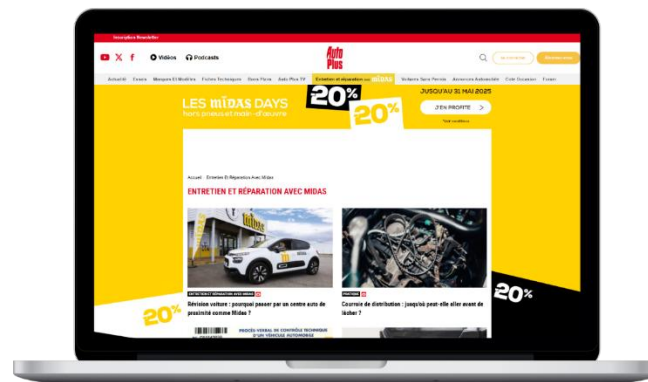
Inscription Newsletter

Vidéos Podcasts

Auto Plus

Actuel AI Essais Marques Et Modèles Fiches Techniques Dans Plans Auto Plus TV Entretien et réparation avec Midas Scripts Sans Permis Annonces Auto mobile Cote Occasion Forum

LES MIDAS DAYS
hors pneus et main-d'œuvre

20%

20%

JUSQU'AU 31 MAI 2025

J'EN PROFITE >

Voir conditions

Accueil Entretien Et Réparation Avec Midas

ENTRETIEN ET RÉPARATION AVEC MIDAS

ENTRETIEN ET RÉPARATION AVEC MIDAS

Révision voiture : pourquoi passer par un centre auto de proximité comme Midas ?

Courroie de distribution : jusqu'où peut-elle aller avant de lâcher ?

20%

20%

PROCÈS VERBAL DE CONTRÔLE TECHNIQUE D'UN VÉHICULE AUTOMOBILE